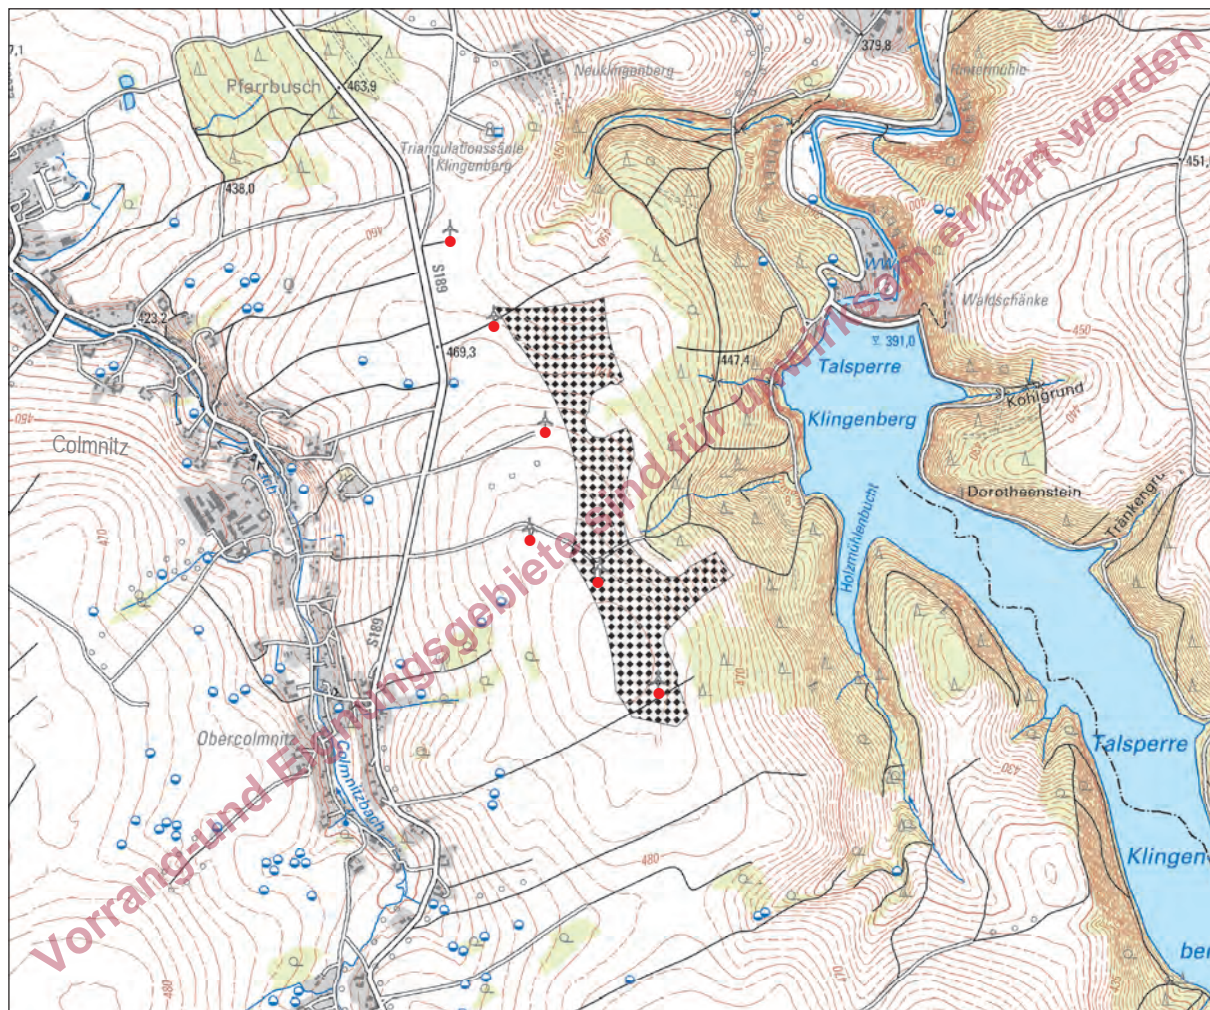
7,1
Pfarrbusch
463,9
Neuklingenberg
379,8
Hüttenmühle
Triangulationssäule Klingenberg
451,
438,0
460
S189
WW
Waldschänke
423,2
469,3
447,4
391,0
450
Talsperre
Klingenberg
Kohlgrund
460
Colmnitz
Dorotheenstein
Tränkengr.
470
Holzmühlenbucht
S189
470
Obercolmnitz
Colmnitzbach
Talsperre
430
480
Klingen
480
470
ber
Vorrang- und Eignungsgebiete sind für unwirksam erklärt worden